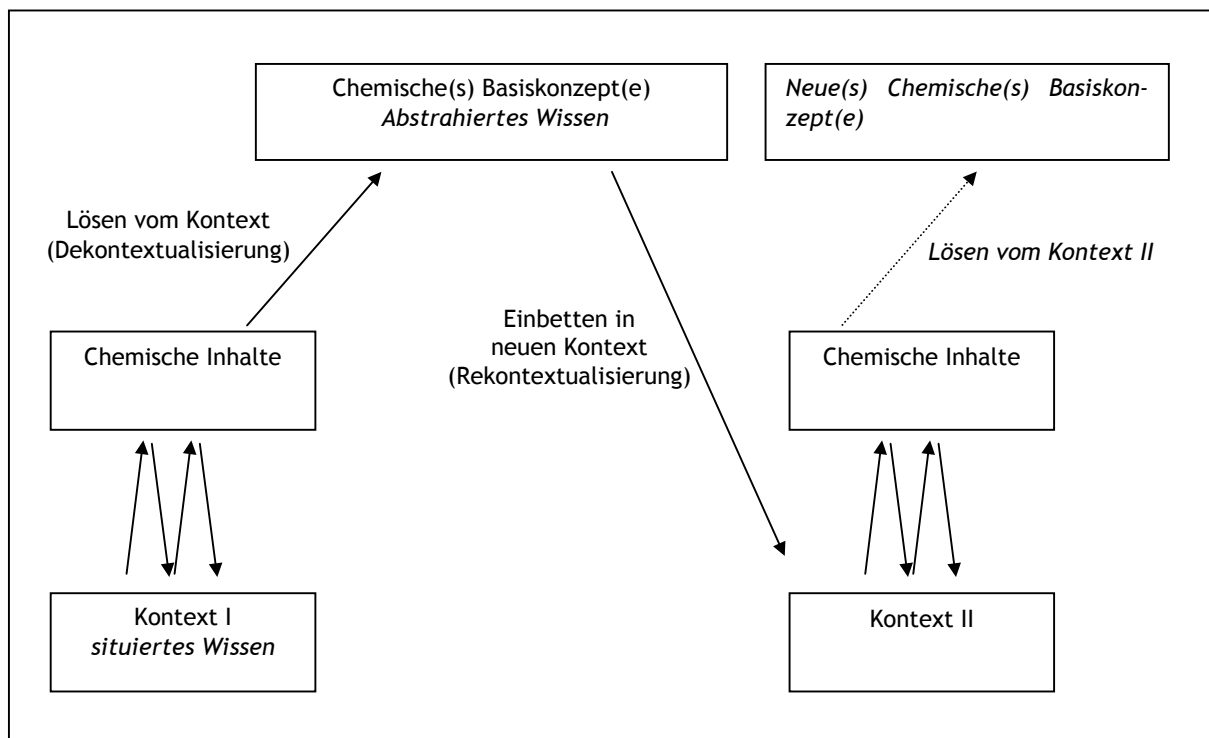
Chemische(s) Basiskonzept(e)
*Abstrahiertes Wissen*

*Neue(s) Chemische(s) Basiskonzept(e)*

Lösen vom Kontext (Dekontextualisierung)

*Lösen vom Kontext II*

Einbetten in neuen Kontext (Rekontextualisierung)

Chemische Inhalte

Chemische Inhalte

Kontext I
*situiertes Wissen*

Kontext II